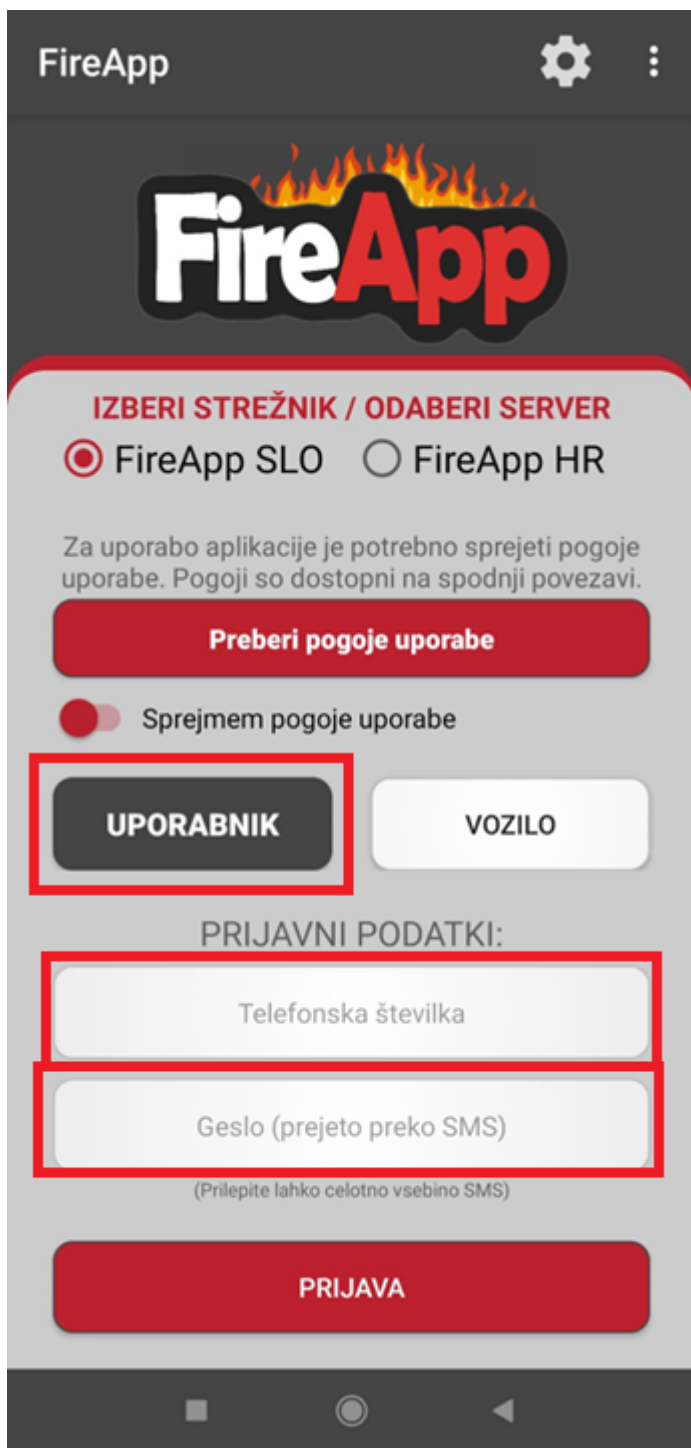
FireApp

FireApp

IZBERI STREŽNIK / ODABERI SERVER

FireApp SLO FireApp HR

Za uporabo aplikacije je potrebno sprejeti pogoje uporabe. Pogoji so dostopni na spodnji povezavi.

Preberi pogoje uporabe

Sprejmem pogoje uporabe

UPORABNIK

VOZILO

PRIJAVNI PODATKI:

Telefonska številka

Geslo (prejeto preko SMS)

(Prilepite lahko celotno vsebino SMS)

PRIJAVA